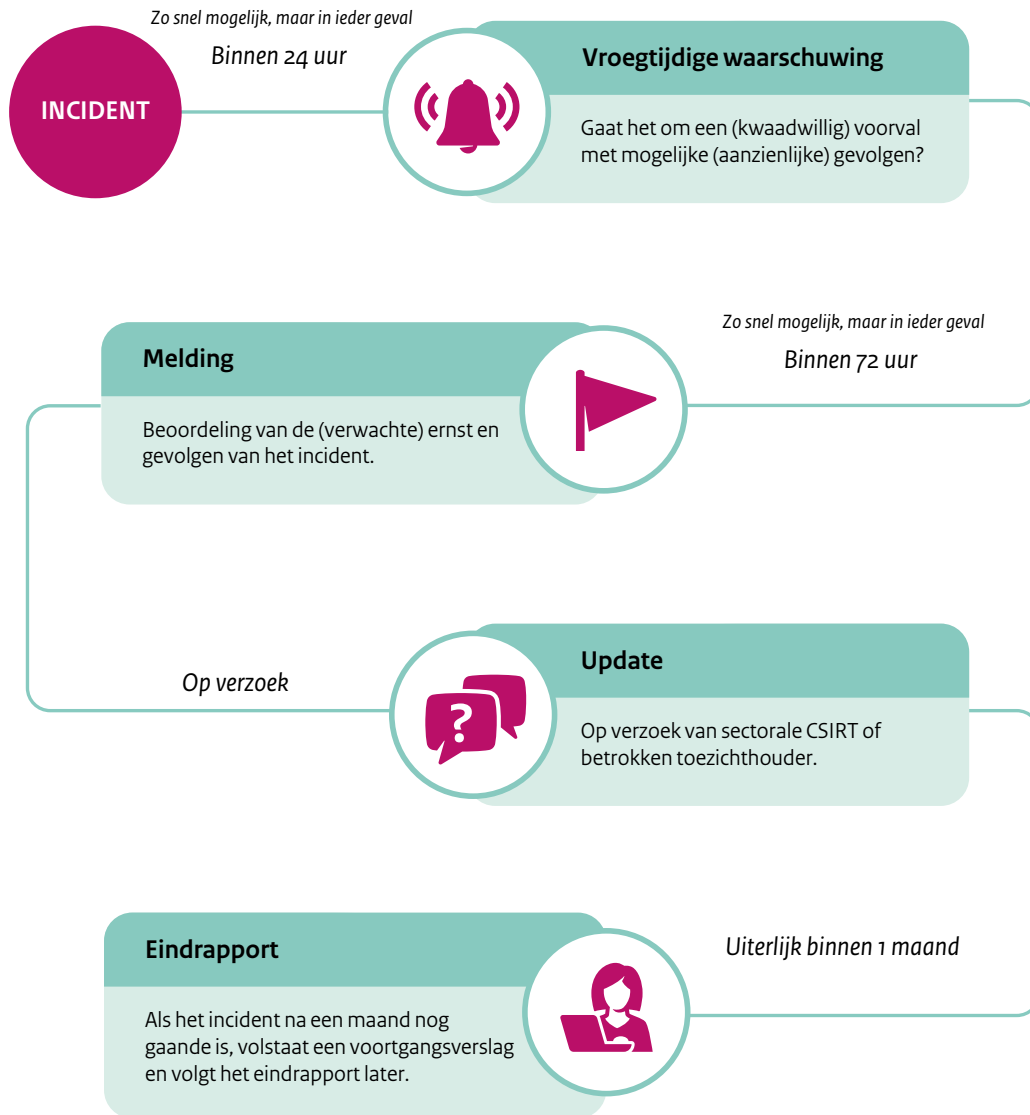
INCIDENT

Zo snel mogelijk, maar in ieder geval

Binnen 24 uur

Vroegtijdige waarschuwing

Gaat het om een (kwaadwillig) voorval met mogelijke (aanzienlijke) gevolgen?

Melding

Beoordeling van de (verwachte) ernst en gevolgen van het incident.

Zo snel mogelijk, maar in ieder geval

Binnen 72 uur

Op verzoek

Update

Op verzoek van sectorale CSIRT of betrokken toezichthouder.

?

Eindrapport

Als het incident na een maand nog gaande is, volstaat een voortgangsverslag en volgt het eindrapport later.

Uiterlijk binnen 1 maand